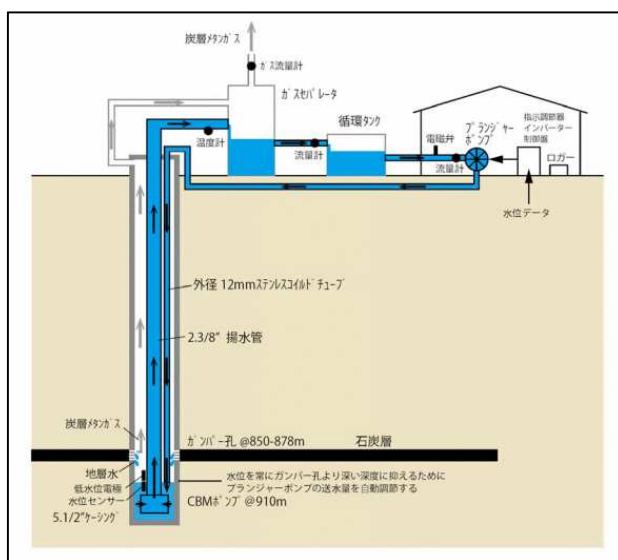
炭層メタンガス
ガス流量計
ガスセパレータ
循環タンク
温度計
流量計
電磁弁
プランジャーポンプ
指示調節器
インバーター
制御盤
ロガー
流量計
水位データ
外径 12mmステンレスコイルドチューブ
2.3/8" 揚水管
炭層メタンガス
ガンパー孔 @850-878m
石炭層
地層水
低水位電極
水位センサー
5.1/2"ケーシング
水位を常にガンパー孔より深い深度に抑えるためにプランジャーポンプの送水量を自動調節する
CBMポンプ @910m